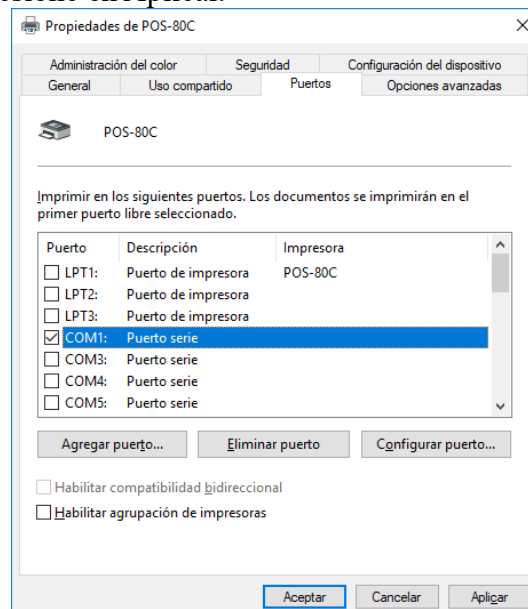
Propiedades de POS-80C

Administración del color | Seguridad | Configuración del dispositivo
General | Uso compartido | Puertos | Opciones avanzadas

POS-80C

Imprimir en los siguientes puertos. Los documentos se imprimirán en el primer puerto libre seleccionado.

| Puerto | Descripción | Impresora |
|---|---|---|
| ☐ LPT1: | Puerto de impresora | POS-80C |
| ☐ LPT2: | Puerto de impresora | |
| ☐ LPT3: | Puerto de impresora | |
| ☑ COM1: | Puerto serie | |
| ☐ COM3: | Puerto serie | |
| ☐ COM4: | Puerto serie | |
| ☐ COM5: | Puerto serie | |

Agregar puerto... | Eliminar puerto | Configurar puerto...

☐ Habilitar compatibilidad bidireccional
☐ Habilitar agrupación de impresoras

Aceptar | Cancelar | Aplicar